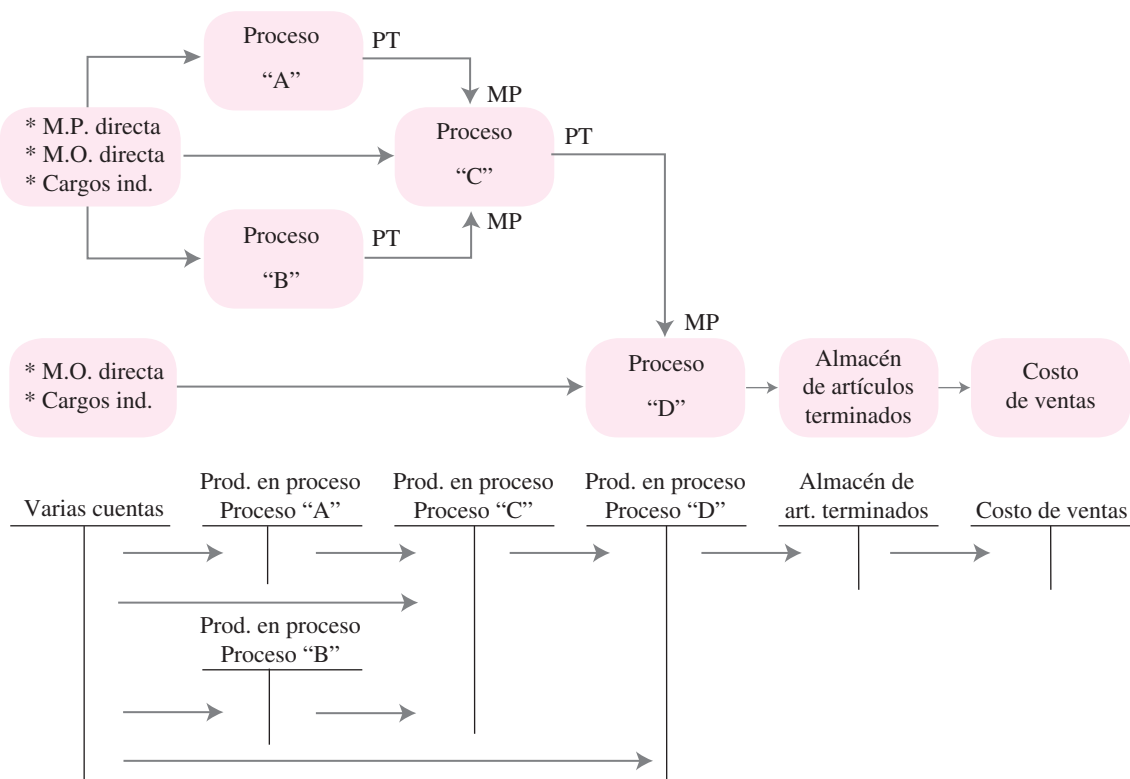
Proceso "A"

PT

MP

* M.P. directa
* M.O. directa
* Cargos ind.

Proceso "C"

PT

MP

Proceso "B"

PT

MP

* M.O. directa
* Cargos ind.

Proceso "D"

Almacén de artículos terminados

Costo de ventas

Varias cuentas

Prod. en proceso Proceso "A"

Prod. en proceso Proceso "C"

Prod. en proceso Proceso "D"

Almacén de art. terminados

Costo de ventas

Prod. en proceso Proceso "B"